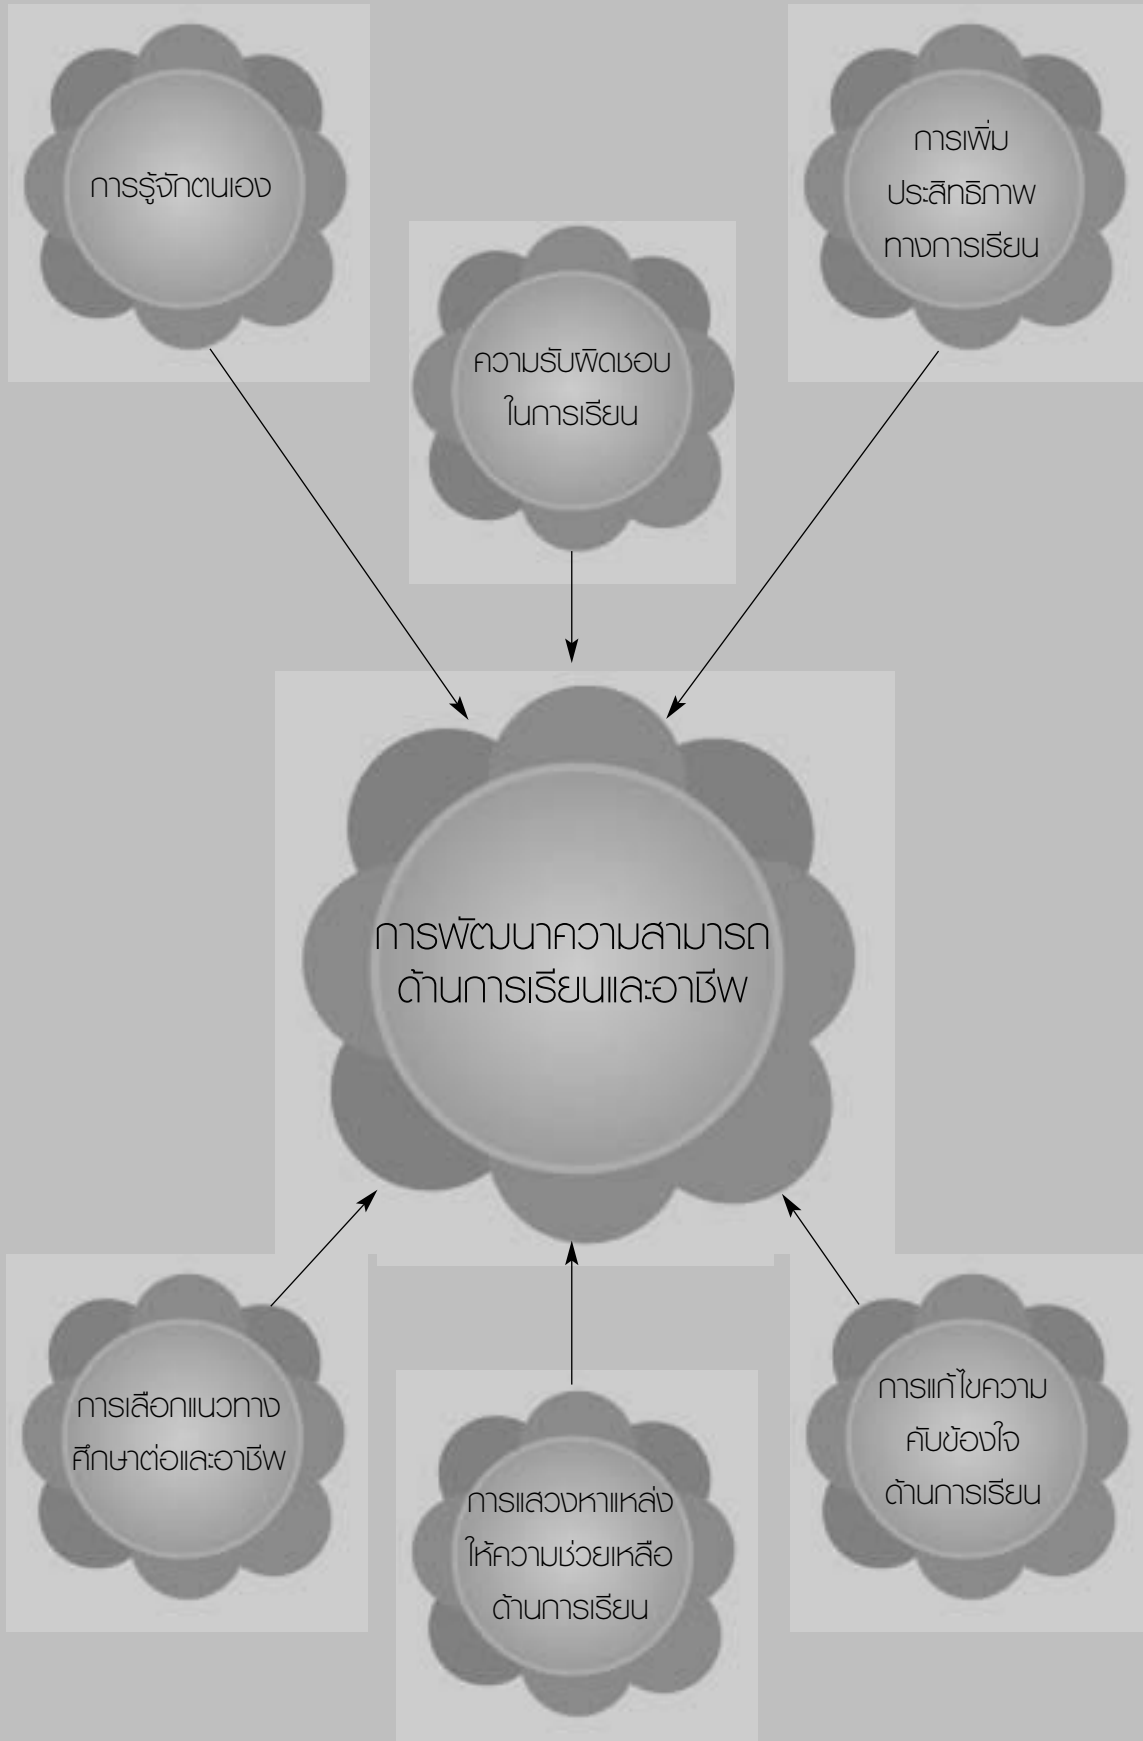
การรู้จักตนเอง

ความรับผิดชอบ ในการเรียน

การเพิ่ม ประสิทธิภาพ ทางการเรียน

การพัฒนาความสามารถ ด้านการเรียนและอาชีพ

การเลือกแนวทาง ศึกษาต่อและอาชีพ

การแสวงหาแหล่ง ให้ความช่วยเหลือ ด้านการเรียน

การแก้ไขความ คับข้องใจ ด้านการเรียน